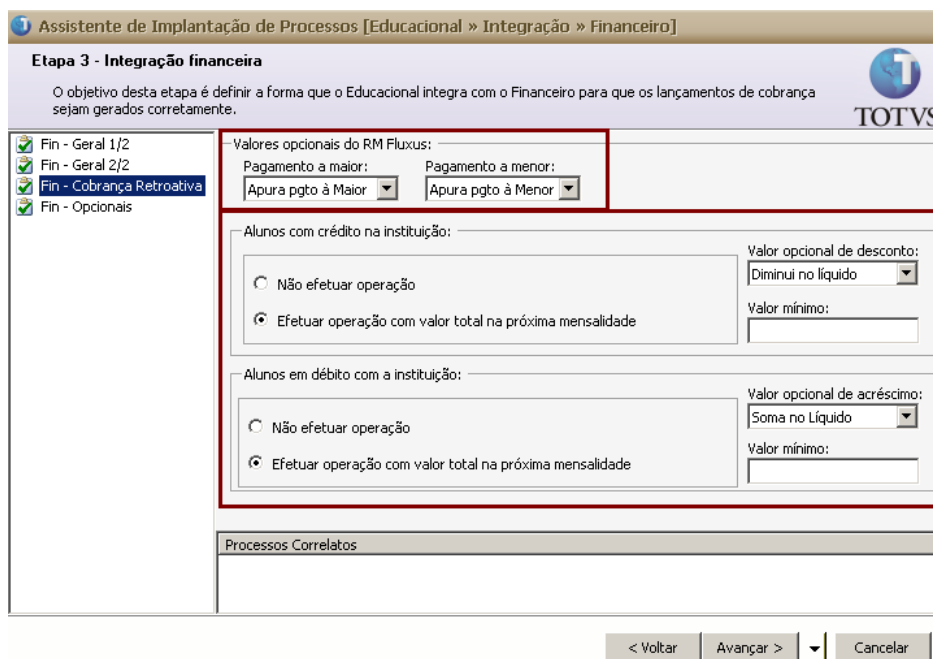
Assistente de Implantação de Processos [Educacional » Integração » Financeiro]

Etapa 3 - Integração financeira

O objetivo desta etapa é definir a forma que o Educacional integra com o Financeiro para que os lançamentos de cobrança sejam gerados corretamente.

TOTVS

Fin - Geral 1/2
Fin - Geral 2/2
Fin - Cobrança Retroativa
Fin - Opcionais

Valores opcionais do RM Fluxus:
Pagamento a maior:
Apura pgto à Maior
Pagamento a menor:
Apura pgto à Menor

Alunos com crédito na instituição:
Não efetuar operação
Efetuar operação com valor total na próxima mensalidade
Valor opcional de desconto:
Diminui no líquido
Valor mínimo:

Alunos em débito com a instituição:
Não efetuar operação
Efetuar operação com valor total na próxima mensalidade
Valor opcional de acréscimo:
Soma no Líquido
Valor mínimo:

Processos Correlatos

< Voltar
Avançar >
Cancelar